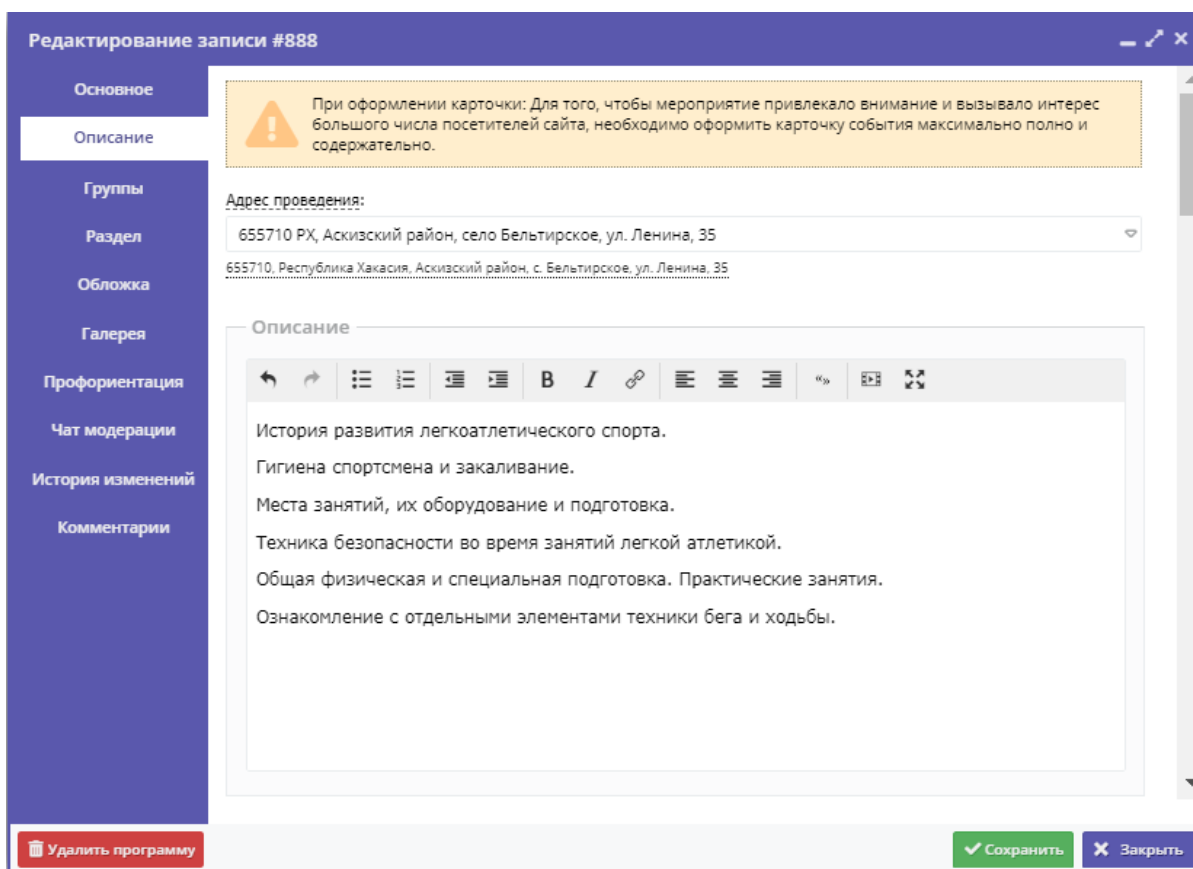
Редактирование записи #888

Основное
Описание
Группы
Раздел
Обложка
Галерея
Профориентация
Чат модерации
История изменений
Комментарии

При оформлении карточки: Для того, чтобы мероприятие привлекало внимание и вызывало интерес большого числа посетителей сайта, необходимо оформить карточку события максимально полно и содержательно.

Адрес проведения:
655710 РХ, Аскизский район, село Бельтирское, ул. Ленина, 35
655710, Республика Хакасия, Аскизский район, с. Бельтирское, ул. Ленина, 35

Описание

B I

История развития легкоатлетического спорта.

Гигиена спортсмена и закаливание.

Места занятий, их оборудование и подготовка.

Техника безопасности во время занятий легкой атлетикой.

Общая физическая и специальная подготовка. Практические занятия.

Ознакомление с отдельными элементами техники бега и ходьбы.

Удалить программу
Сохранить
Закрыть